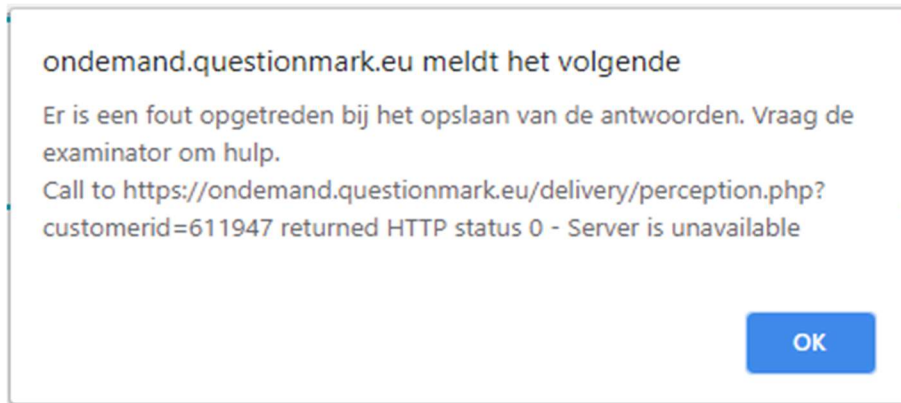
ondemand.questionmark.eu meldt het volgende

Er is een fout opgetreden bij het opslaan van de antwoorden. Vraag de examinator om hulp.
Call to https://ondemand.questionmark.eu/delivery/perception.php?customerid=611947 returned HTTP status 0 - Server is unavailable

OK